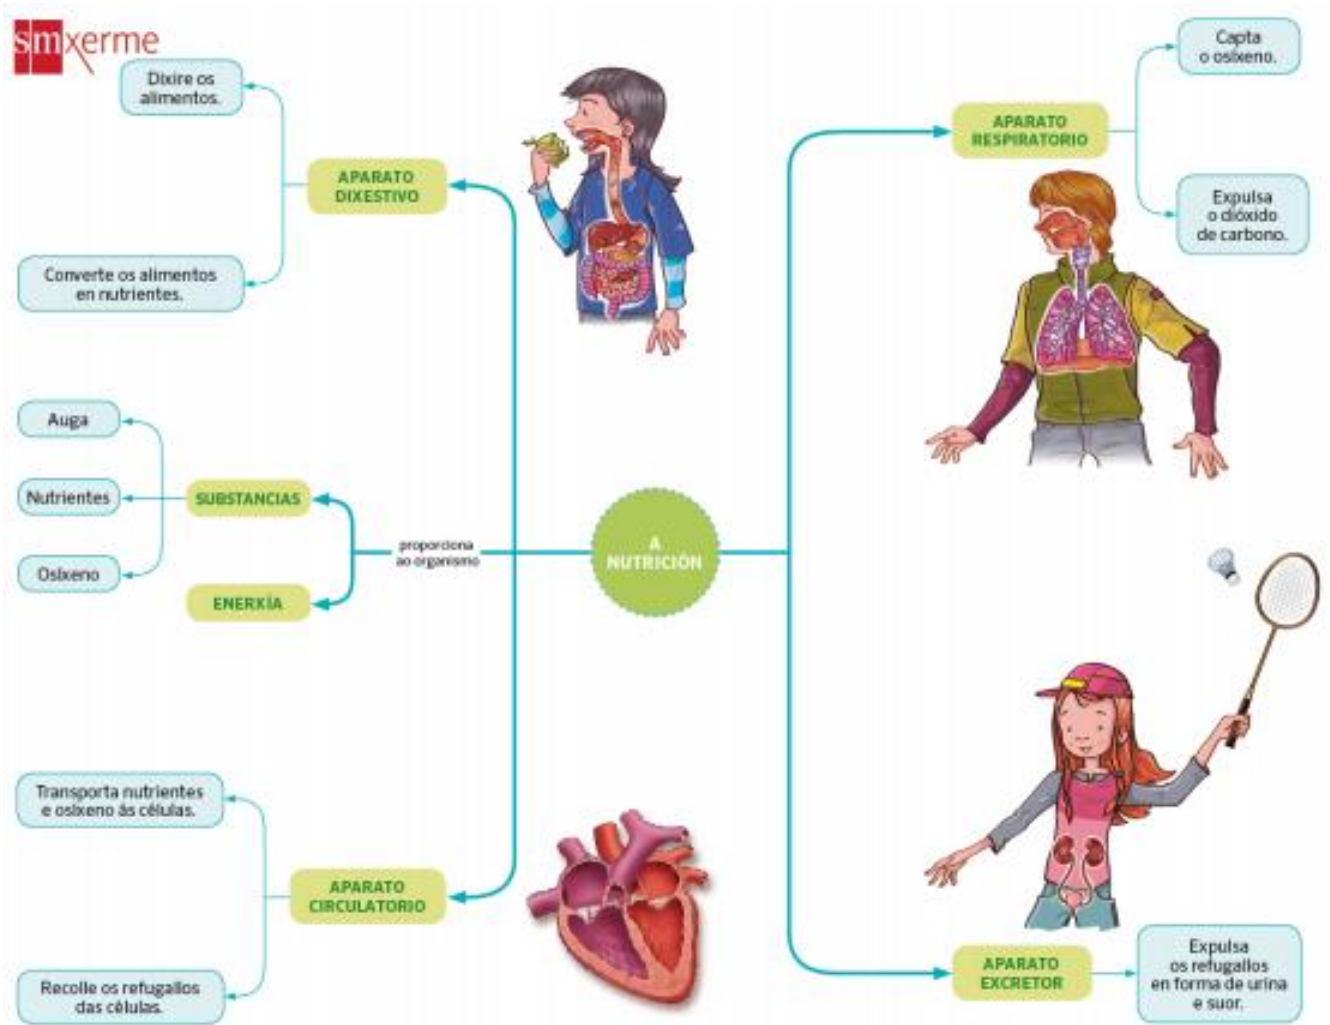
smxerme

A NUTRICIÓN

proporciona ao organismo

SUBSTANCIAS

Auga

Nutrientes

Osixeno

ENERXÍA

APARATO DIXESTIVO

Dixire os alimentos.

Converte os alimentos en nutrientes.

APARATO CIRCULATORIO

Transporta nutrientes e osixeno ás células.

Recolle os refugallos das células.

APARATO RESPIRATORIO

Capta o osixeno.

Expulsa o dióxido de carbono.

APARATO EXCRETOR

Expulsa os refugallos en forma de urina e suor.